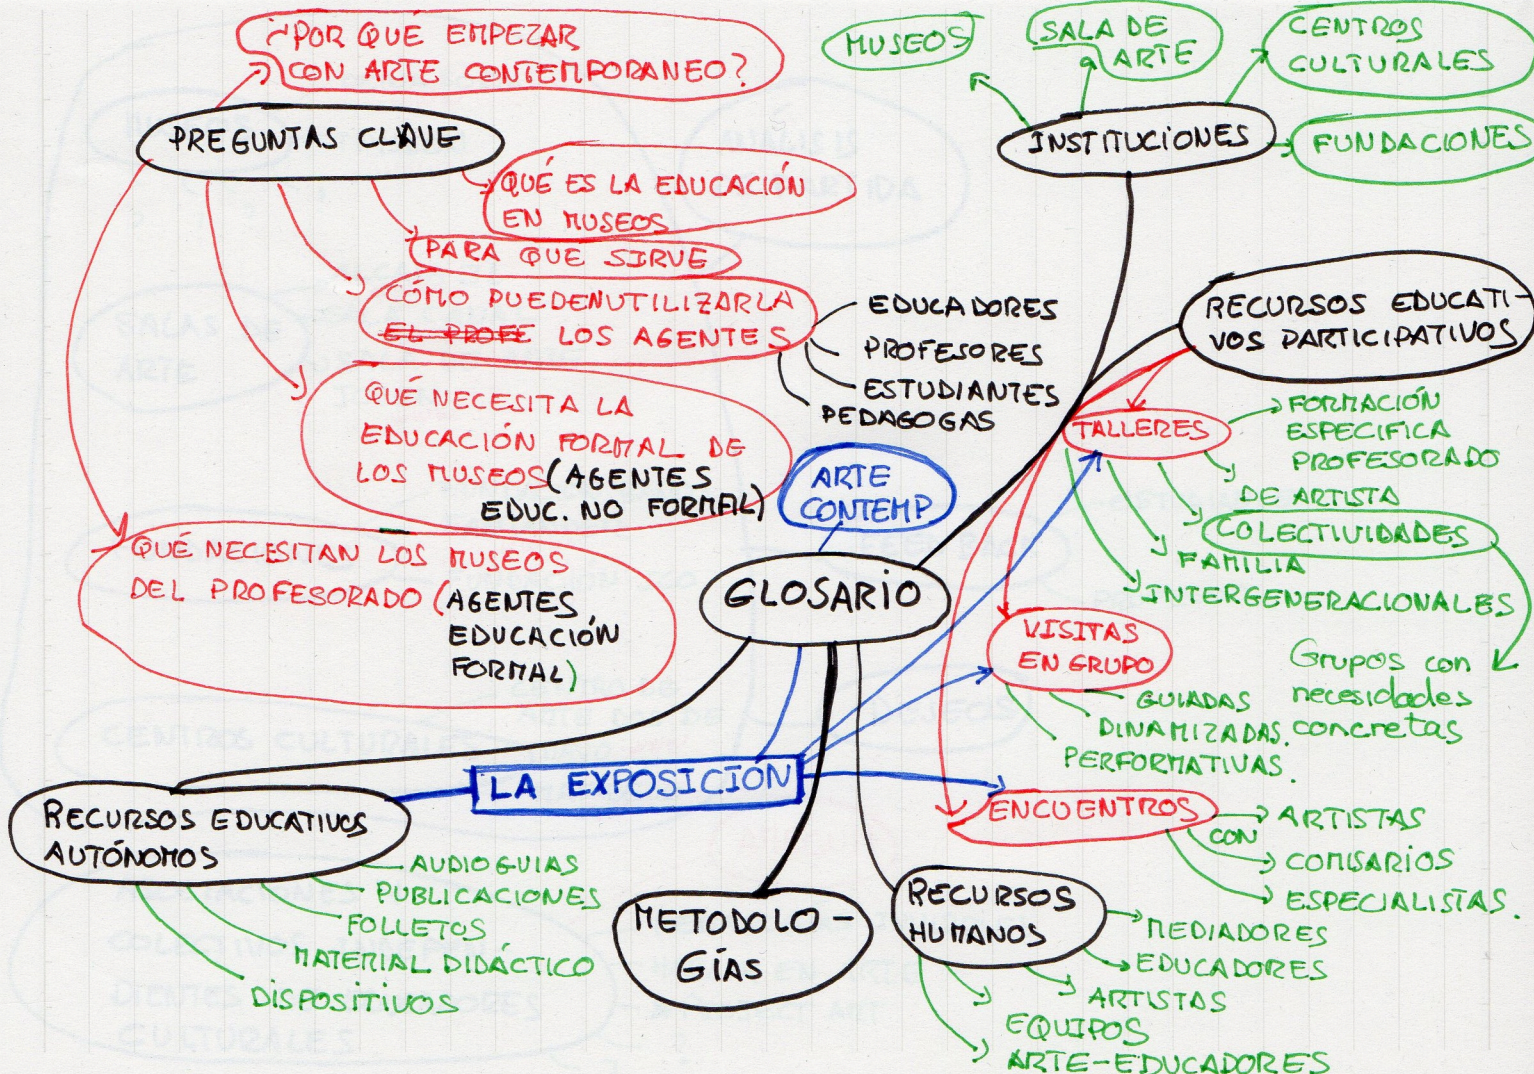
¿POR QUÉ EMPEZAR CON ARTE CONTEMPORANEO?

PREGUNTAS CLAVE

QUÉ ES LA EDUCACIÓN EN MUSEOS

PARA QUE SIRVE

CÓMO PUEDEN UTILIZARLA ~~EL PROFE~~ LOS AGENTES

EDUCADORES
PROFESORES
ESTUDIANTES
PEDAGOGAS

QUÉ NECESITA LA EDUCACIÓN FORMAL DE LOS MUSEOS (AGENTES EDUC. NO FORMAL)

QUÉ NECESITAN LOS MUSEOS DEL PROFESORADO (AGENTES EDUCACIÓN FORMAL)

MUSEOS
SALA DE ARTE
CENTROS CULTURALES
INSTITUCIONES
FUNDACIONES

RECURSOS EDUCATIVOS PARTICIPATIVOS

TALLERES
FORMACIÓN ESPECIFICA PROFESORADO
DE ARTISTA
COLECTIVIDADES
FAMILIA
INTERGENERACIONALES
Grupos con necesidades concretas

ARTE CONTEMP

GLOSARIO

VISITAS EN GRUPO
GUIADAS
DINAMIZADAS
PERFORMATIVAS.

LA EXPOSICIÓN

ENCUENTROS
CON
ARTISTAS
COMISARIOS
ESPECIALISTAS.

RECURSOS EDUCATIVOS AUTÓNOMOS
AUDIOGUIAS
PUBLICACIONES
FOLLETOS
MATERIAL DIDÁCTICO
DISPOSITIVOS

METODOLOGÍAS

RECURSOS HUMANOS
MEDIADORES
EDUCADORES
ARTISTAS
EQUIPOS ARTE-EDUCADORES